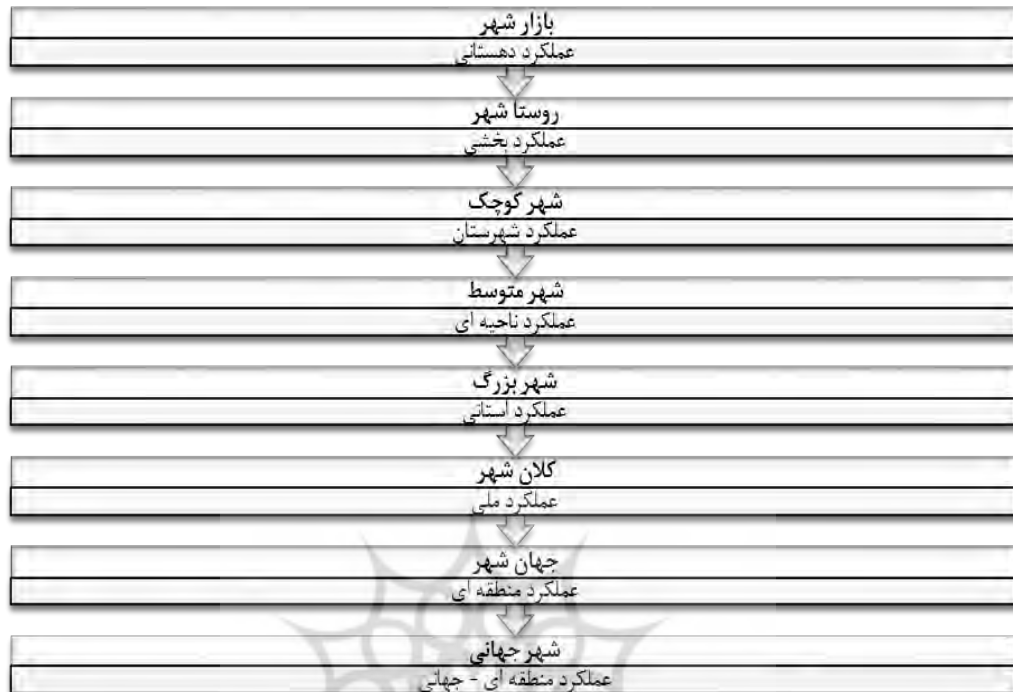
بازار شهر
عملکرد دهستانی

روستا شهر
عملکرد بخشی

شهر کوچک
عملکرد شهرستان

شهر متوسط
عملکرد ناحیه ای

شهر بزرگ
عملکرد استانی

کلان شهر
عملکرد ملی

جهان شهر
عملکرد منطقه ای

شهر جهانی
عملکرد منطقه ای - جهانی